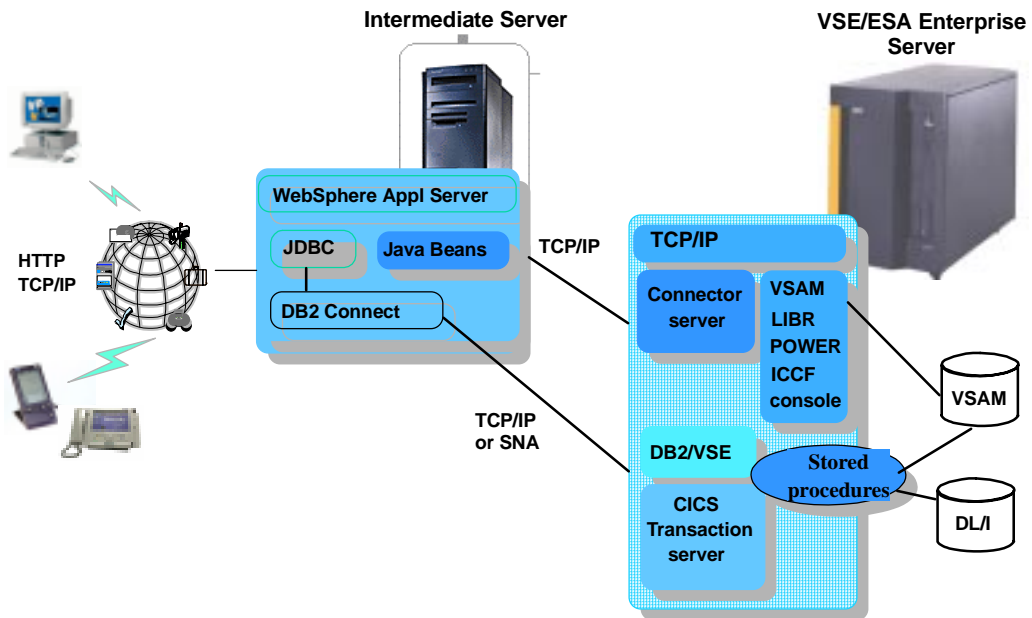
Intermediate Server

VSE/ESA Enterprise Server

HTTP
TCP/IP

WebSphere Appl Server

JDBC

Java Beans

DB2 Connect

TCP/IP

TCP/IP
or SNA

TCP/IP

Connector server

VSAM
LIBR
POWER
ICCF
console

DB2/VSE

Stored procedures

CICS Transaction server

VSAM

DL/I